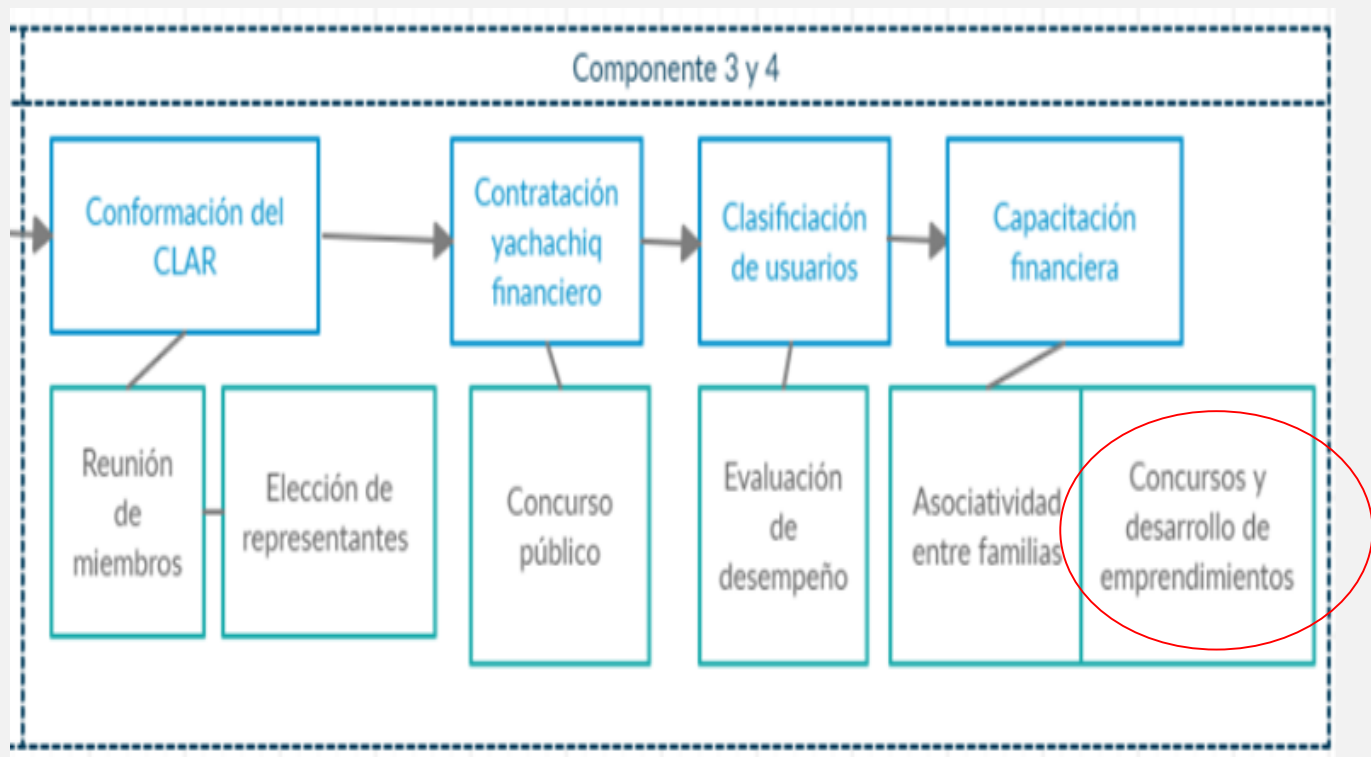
Componente 3 y 4

Conformación del CLAR

Contratación yachachiq financiero

Clasificiación de usuarios

Capacitación financiera

Reunión de miembros

Elección de representantes

Concurso público

Evaluación de desempeño

Asociatividad entre familias

Concursos y desarrollo de emprendimientos